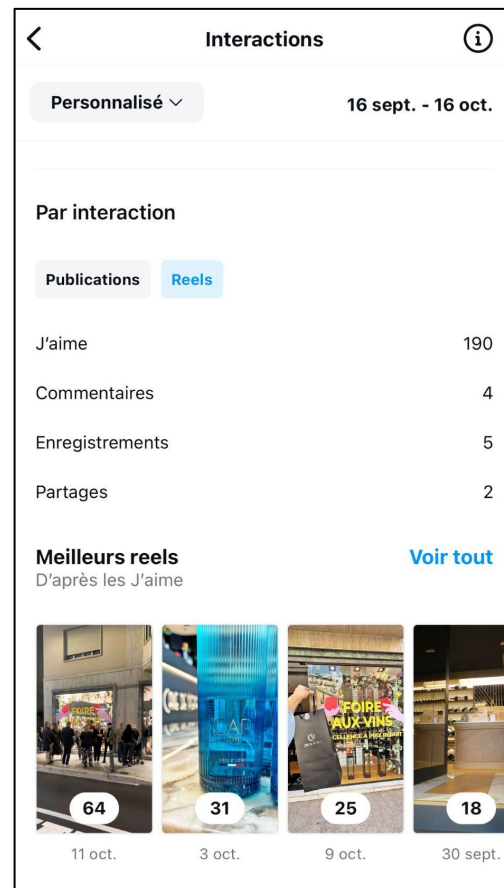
Interactions

Personnalisé

16 sept. - 16 oct.

Par interaction

Publications

Reels

J'aime 190

Commentaires 4

Enregistrements 5

Partages 2

Meilleurs reels

Voir tout

D'après les J'aime

FOIRE

FOIRE AUX VINS

64

31

25

18

11 oct.

3 oct.

9 oct.

30 sept.